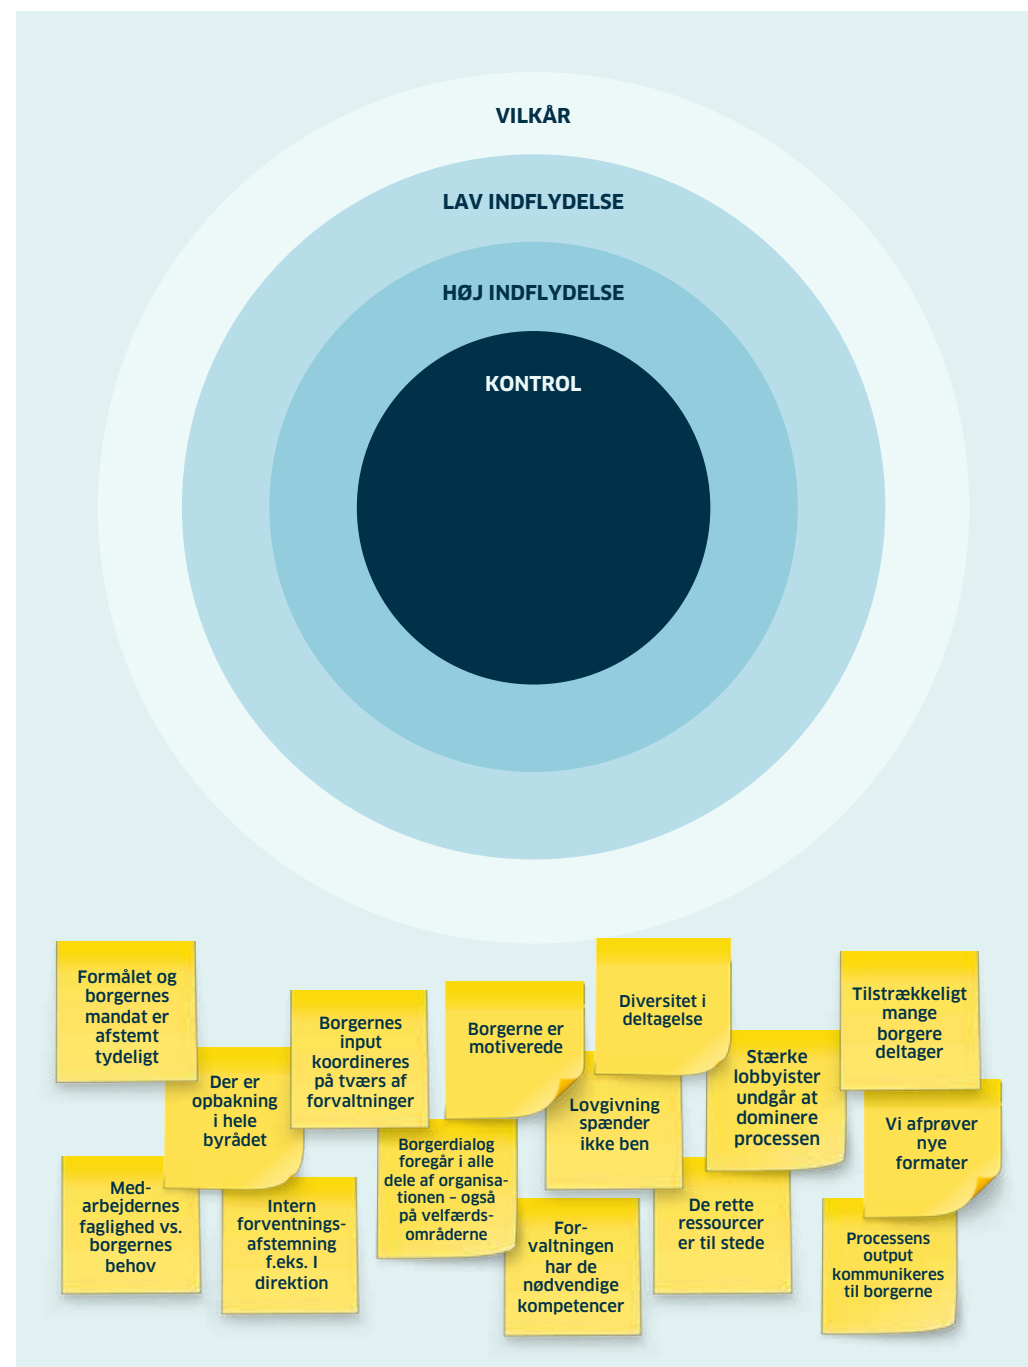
VILKÅR

LAV INDFLYDELSE

HØJ INDFLYDELSE

KONTROL

Formålet og borgernes mandat er afstemt tydeligt

Der er opbakning i hele byrådet

Borgernes input koordineres på tværs af forvaltninger

Borgerne er motiverede

Diversitet i deltagelse

Stærke lobbyister undgår at dominere processen

Tilstrækkeligt mange borgere deltager

Lovgivning spænder ikke ben

Vi afprøver nye formater

Medarbejdernes faglighed vs. borgernes behov

Intern forventningsafstemning f.eks. I direktion

Borgerdialog foregår i alle dele af organisationen – også på velfærdsområderne

Forvaltningen har de nødvendige kompetencer

De rette ressourcer er til stede

Processens output kommunikeres til borgerne